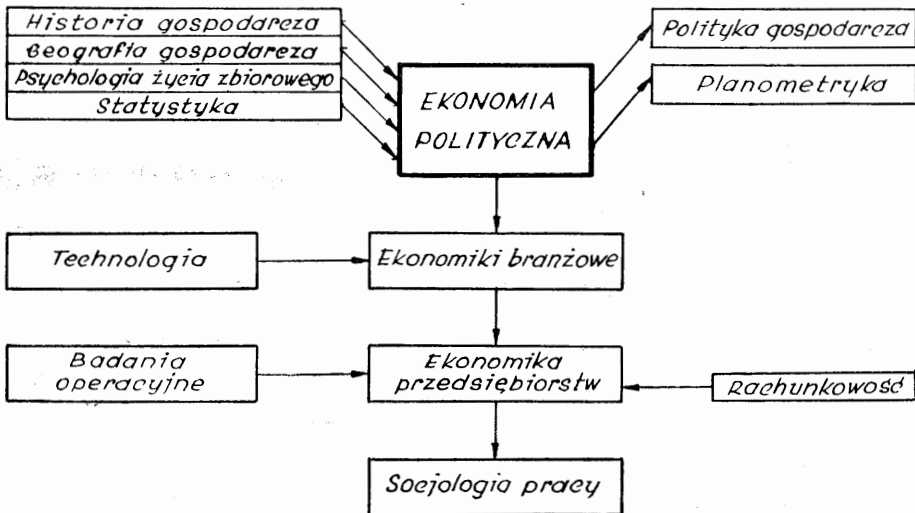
Historia gospodarcza
Geografia gospodarcza
Psychologia życia zbiorowego
Statystyka

EKONOMIA POLITYCZNA

Polityka gospodarcza
Planometryka

Technologia
Ekonomiki branżowe

Badania operacyjne
Ekonomika przedsiębiorstw
Rachunkowość

Socjologia pracy